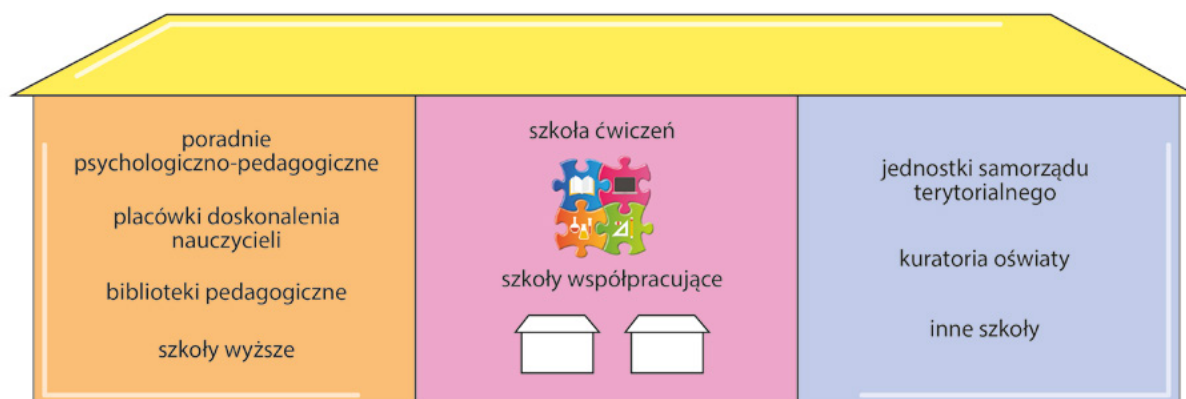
poradnie psychologiczno-pedagogiczne

placówki doskonalenia nauczycieli

biblioteki pedagogiczne

szkoły wyższe

szkoła ćwiczeń

szkoły współpracujące

jednostki samorządu terytorialnego

kuratoria oświaty

inne szkoły